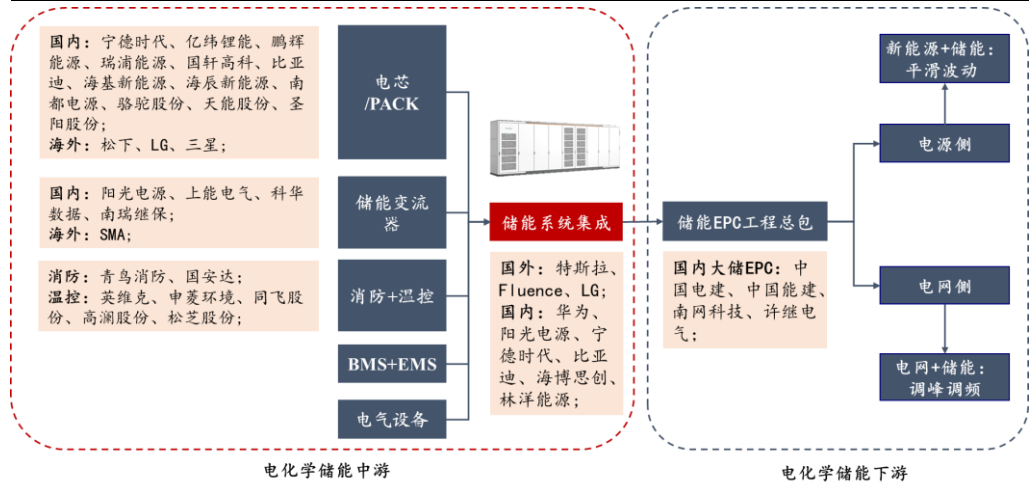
国内：宁德时代、亿纬锂能、鹏辉能源、瑞浦能源、国轩高科、比亚迪、海基新能源、海辰新能源、南都电源、骆驼股份、天能股份、圣阳股份；
海外：松下、LG、三星；

国内：阳光电源、上能电气、科华数据、南瑞继保；
海外：SMA；

消防：青鸟消防、国安达；
温控：英维克、申菱环境、同飞股份、高澜股份、松芝股份；

电芯
/PACK

储能变流器

消防+温控

BMS+EMS

电气设备

储能系统集成

国外：特斯拉、Fluence、LG；
国内：华为、阳光电源、宁德时代、比亚迪、海博思创、林洋能源；

储能EPC工程总包

国内大储EPC：中国电建、中国能建、南网科技、许继电气；

新能源+储能：
平滑波动

电源侧

电网侧

电网+储能：
调峰调频

电化学储能中游

电化学储能下游